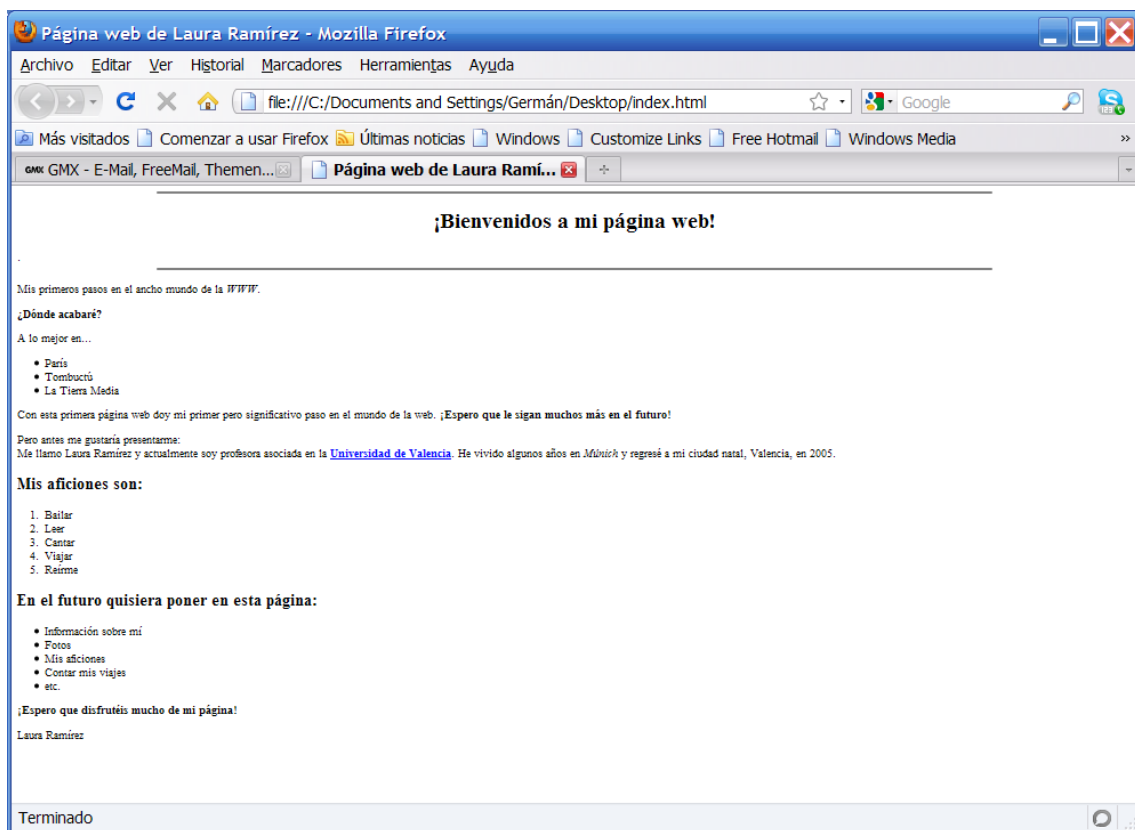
Página web de Laura Ramírez - Mozilla Firefox

Archivo Editar Ver Historial Marcadores Herramientas Ayuda

file:///C:/Documents and Settings/Germán/Desktop/index.html

Google

Más visitados Comenzar a usar Firefox Últimas noticias Windows Customize Links Free Hotmail Windows Media

GMX GMX - E-Mail, FreeMail, Themen... Página web de Laura Ramí...

**¡Bienvenidos a mi página web!**

.

Mis primeros pasos en el ancho mundo de la *WWW*.

**¿Dónde acabaré?**

A lo mejor en...

- París
- Tombucrú
- La Tierra Media

Con esta primera página web doy mi primer pero significativo paso en el mundo de la web. **¡Espero que le sigan muchos más en el futuro!**

Pero antes me gustaría presentarme:
Me llamo Laura Ramírez y actualmente soy profesora asociada en la **Universidad de Valencia**. He vivido algunos años en *Múnich* y regresé a mi ciudad natal, Valencia, en 2005.

**Mis aficiones son:**

1. Bailar
2. Leer
3. Cantar
4. Viajar
5. Reírme

**En el futuro quisiera poner en esta página:**

- Información sobre mí
- Fotos
- Mis aficiones
- Contar mis viajes
- etc.

**¡Espero que disfrutéis mucho de mi página!**

Laura Ramírez

Terminado